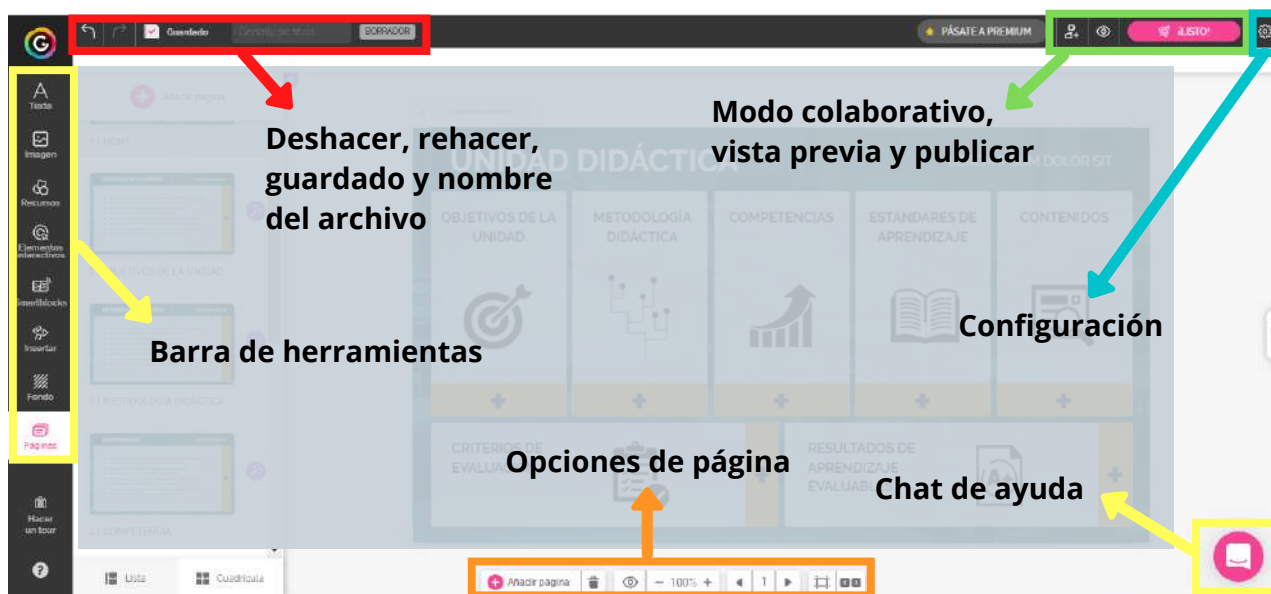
Guardado
Escribe un título
BORRADOR
PÁSATE A PREMIUM
¡LISTO!

Texto
Imagen
Recursos
Elementos interactivos
Smartblocks
Insertar
Fondo
Páginas
Hacer un tour

Añadir página
1 INICIO
2 OBJETIVOS DE LA UNIDAD
3 METODOLOGÍA DIDÁCTICA
4 COMPETENCIA

Lista
Cuadrícula

UNIDAD DIDÁCTICA
LOREM IPSUM DOLOR SIT
OBJETIVOS DE LA UNIDAD
METODOLOGÍA DIDÁCTICA
COMPETENCIAS
ESTANDARES DE APRENDIZAJE
CONTENIDOS
CRITERIOS DE EVALUACIÓN
RESULTADOS DE APRENDIZAJE EVALUABLES

Añadir página
100%
1

Deshacer, rehacer, guardado y nombre del archivo

Modo colaborativo, vista previa y publicar

Configuración

Barra de herramientas

Opciones de página

Chat de ayuda